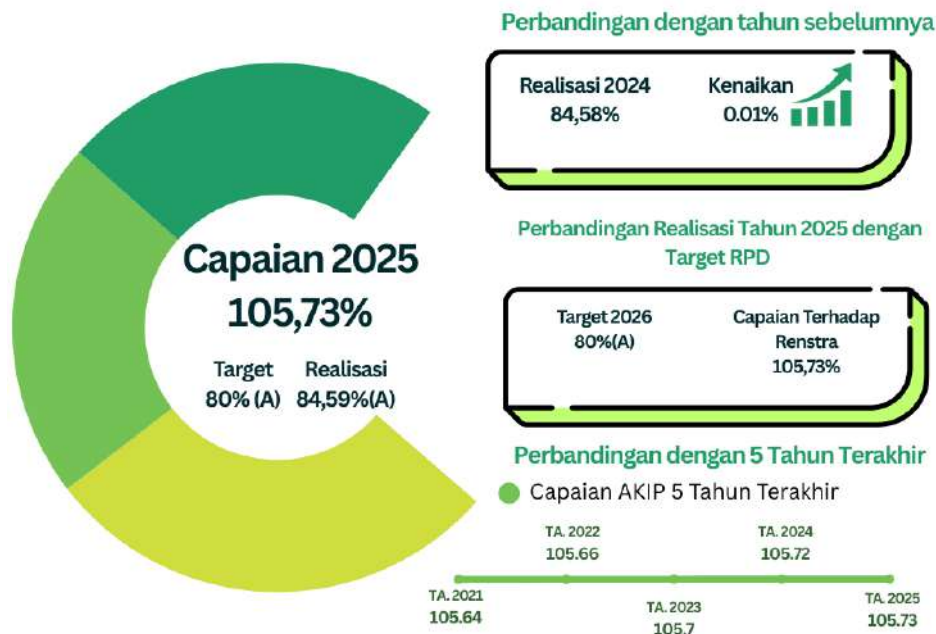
Capaian 2025
105,73%
Target
80% (A)
Realisasi
84,59%(A)

Perbandingan dengan tahun sebelumnya

Realisasi 2024
84,58%

Kenaikan
0.01%

Perbandingan Realisasi Tahun 2025 dengan Target RPD

Target 2026
80%(A)

Capaian Terhadap Renstra
105,73%

Perbandingan dengan 5 Tahun Terakhir

Capaian AKIP 5 Tahun Terakhir

TA. 2021
105.64

TA. 2022
105.66

TA. 2023
105.7

TA. 2024
105.72

TA. 2025
105.73